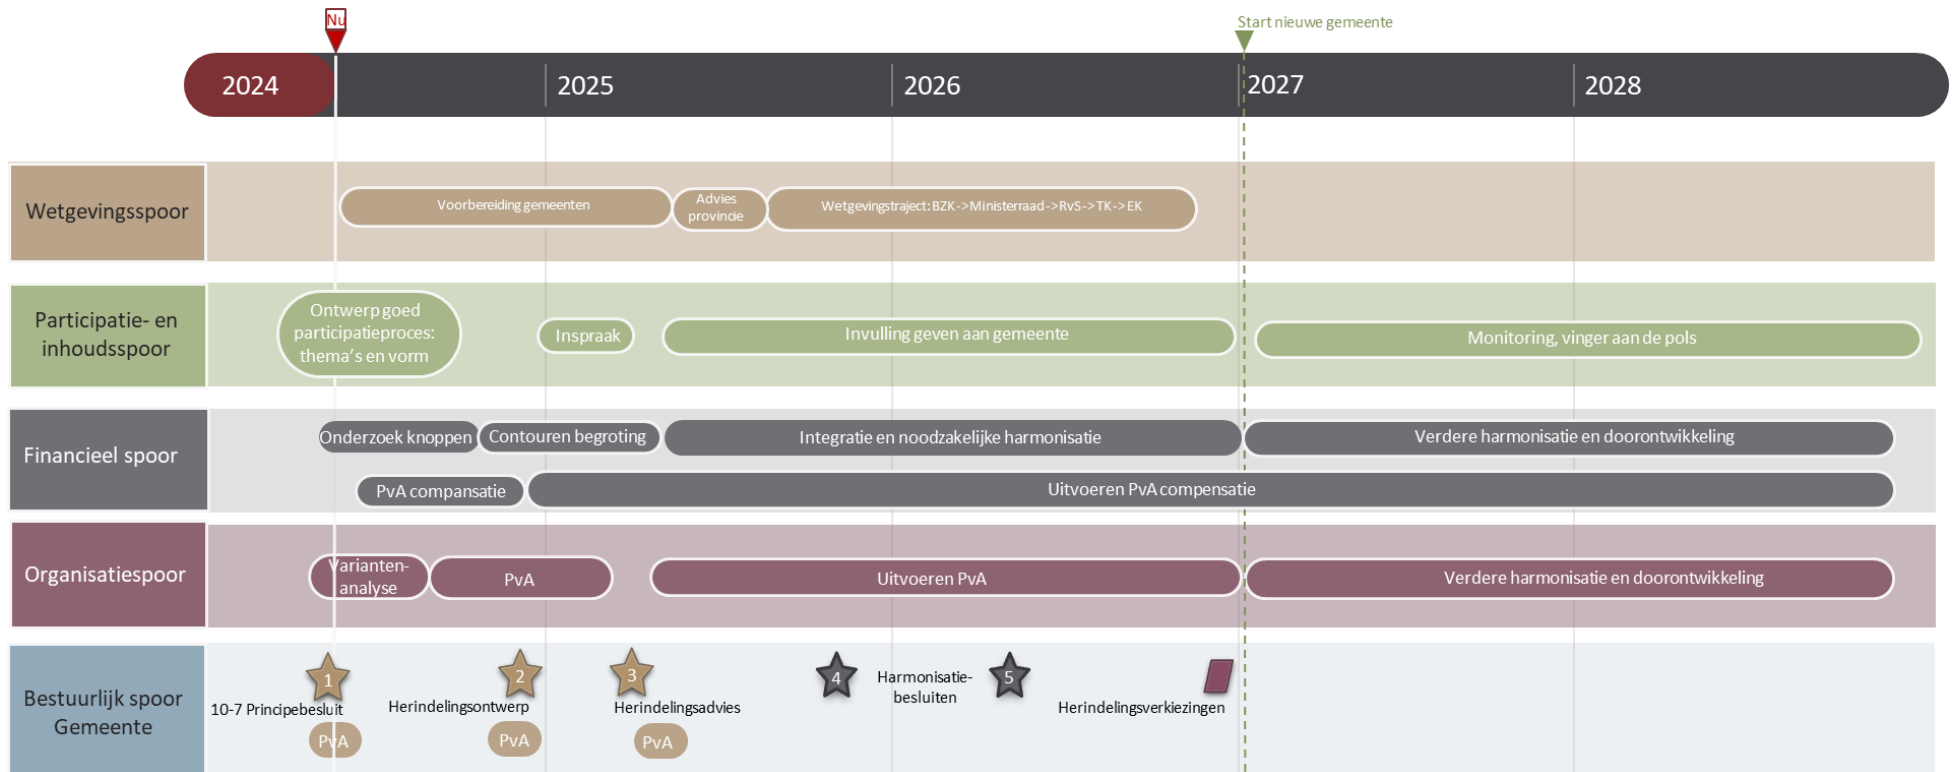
Nu

Start nieuwe gemeente

2024 2025 2026 2027 2028

Wetgevingsspoor

Voorbereiding gemeenten

Advies provincie

Wetgevingstraject: BZK->Ministerraad->RvS->TK->EK

Participatie- en inhoudsspoor

Ontwerp goed participatieproces: thema's en vorm

Inspraak

Invulling geven aan gemeente

Monitoring, vinger aan de pols

Financieel spoor

Onderzoek knoppen

Contouren begroting

Integratie en noodzakelijke harmonisatie

Verdere harmonisatie en doorontwikkeling

PvA compansatie

Uitvoeren PvA compensatie

Organisatiespoor

Varianten-analyse

PvA

Uitvoeren PvA

Verdere harmonisatie en doorontwikkeling

Bestuurlijk spoor Gemeente

1

10-7 Principebesluit

PvA

2

Herindelingsontwerp

PvA

3

Herindelingsadvies

PvA

4

Harmonisatie-besluiten

5

Herindelingsverkiezingen